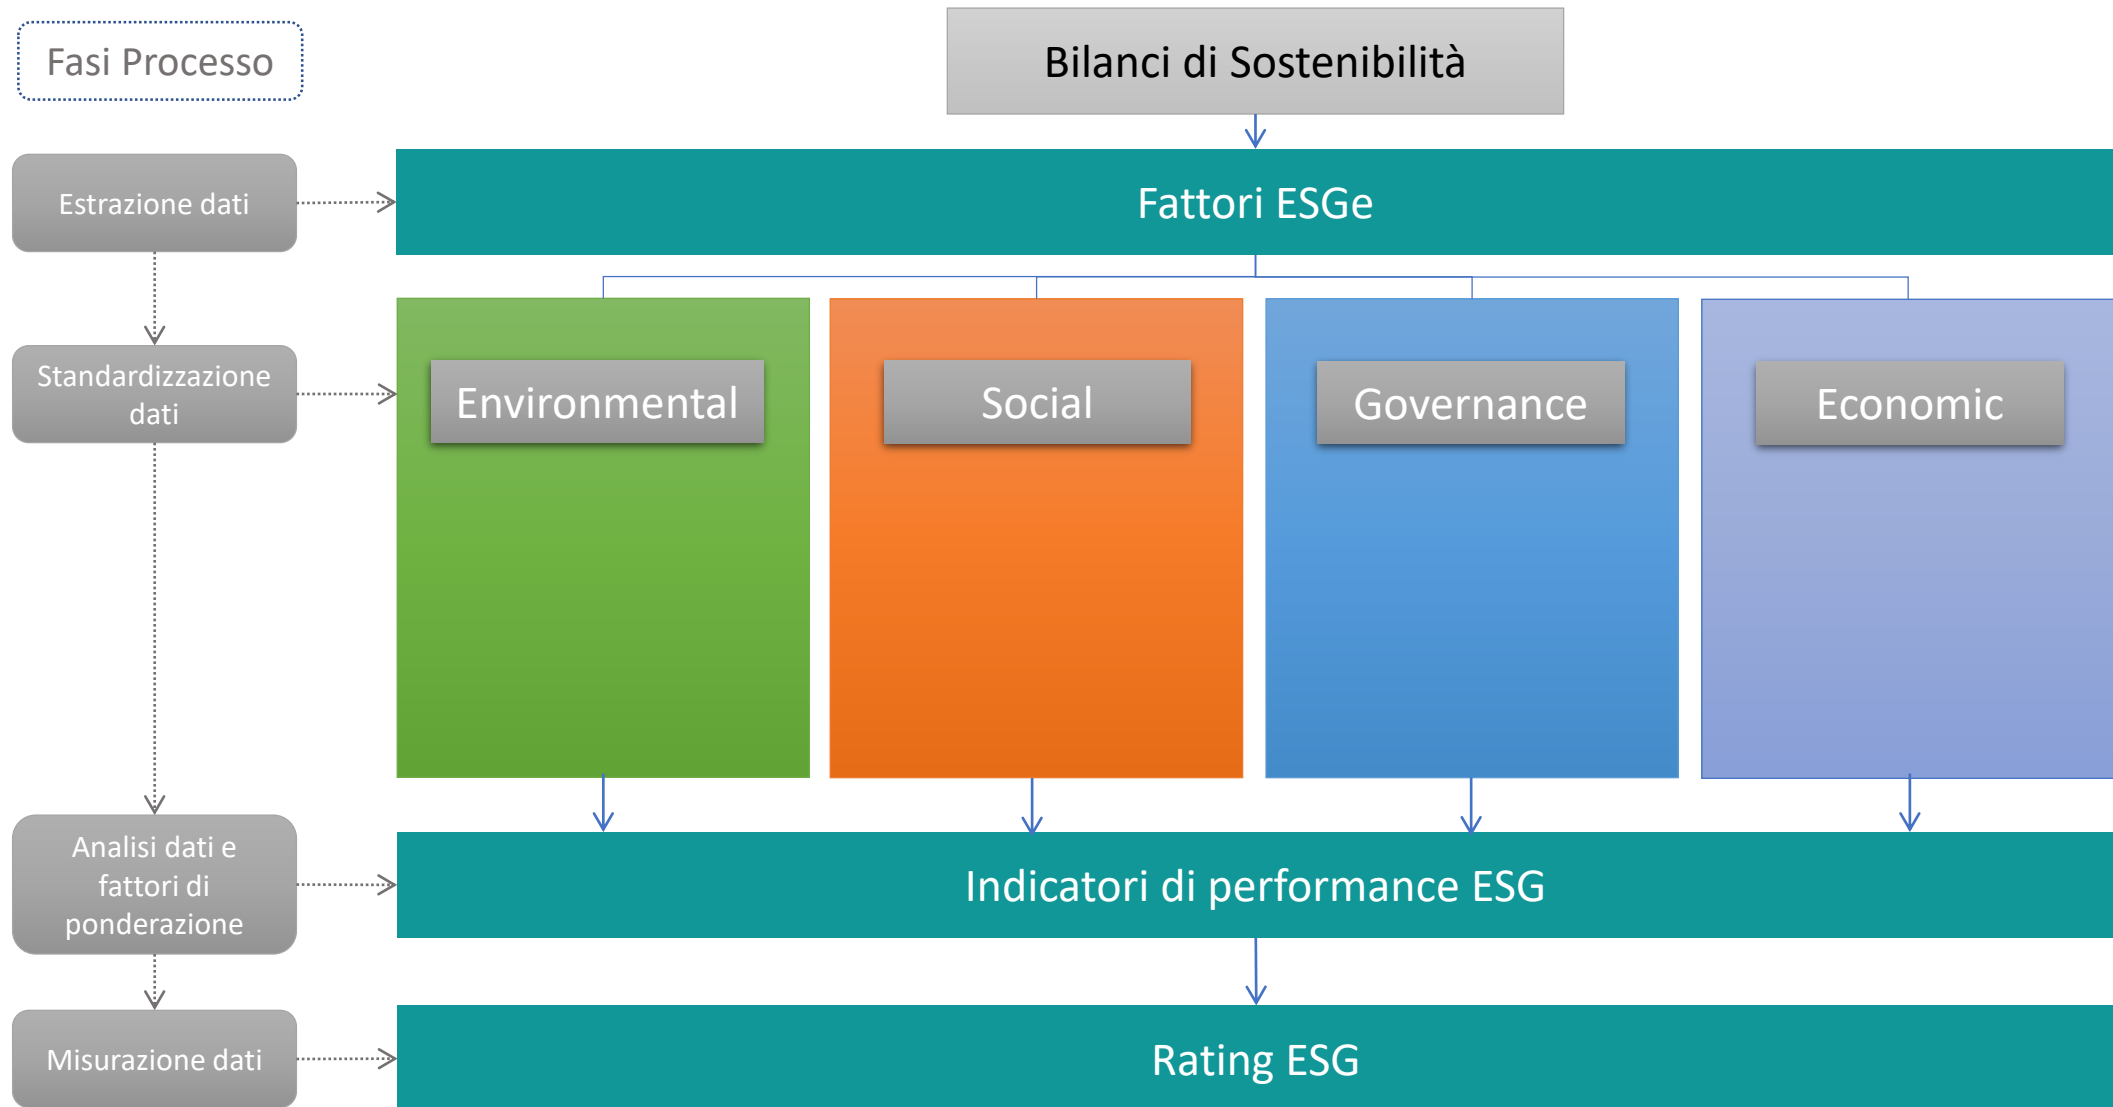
Fasi Processo

Bilanci di Sostenibilità

Estrazione dati

Fattori ESGe

Standardizzazione dati

Environmental

Social

Governance

Economic

Analisi dati e fattori di ponderazione

Indicatori di performance ESG

Misurazione dati

Rating ESG